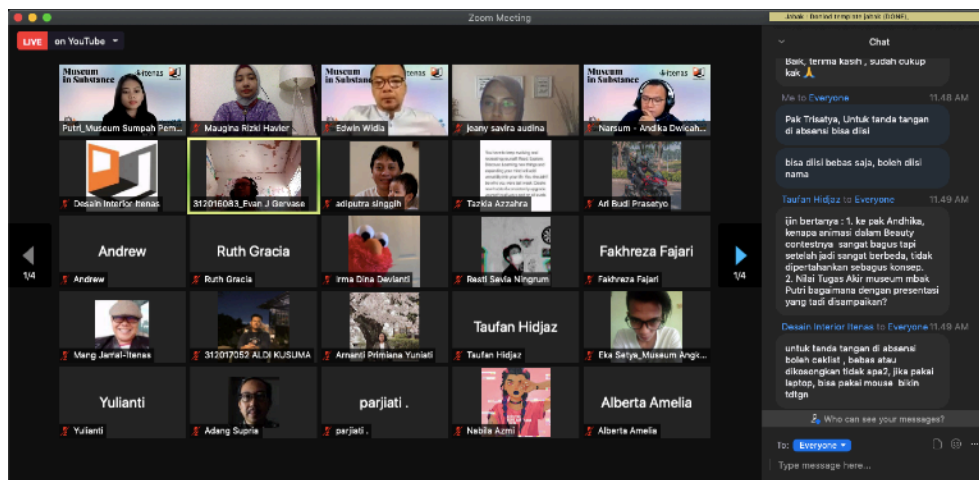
Zoom Meeting

LIVE on YouTube

Jawab : Bonind tempion Jahsit (DONE)

Chat

Baik, terima kasih , sudah cukup kak 🙏

Me to Everyone 11.48 AM

Pak Trisatya, Untuk tanda tangan di absensi bisa diisi

bisa diisi bebas saja, boleh diisi nama

Taufan Hidjaz to Everyone 11.49 AM

ijin bertanya : 1. ke pak Andhika, kenapa animasi dalam Beauty contestnya sangat bagus tapi setelah jadi sangat berbeda, tidak dipertahankan sebagus konsep. 2. Nilai Tugas Akir museum mbak Putri bagaimana dengan presentasi yang tadi disampaikan?

Desain Interior Itenas to Everyone 11.49 AM

untuk tanda tangan di absensi boleh ceklist , bebas atau dikosongkan tidak apa2, jika pakai laptop, bisa pakai mouse bikin tdtgn

Who can see your messages?

To: Everyone

Type message here...

Museum in Substance

Putri_Museum Sumpah Pem...

Maugina Rizki Havier

Edwin Widia

Jeany savira audina

Narsum - Andika Dwicah...

Desain Interior Itenas

312016083_Evan J Gervase

adiputra singgih

Tazkia Azzahra

Ari Budi Prasetyo

Andrew

Andrew

Ruth Gracia

Ruth Gracia

Irma Dina Devianti

Resti Sevia Ningrum

Fakhreza Fajari

Fakhreza Fajari

Meng Jamal-Itenas

312017052 ALDI KUSUMA

Armanti Primiana Yuniati

Taufan Hidjaz

Taufan Hidjaz

Eka Satya_Museum Angk...

Yulianti

Yulianti

Adang Supria

parjiati .

parjiati .

Nabila Azmi

Alberta Amelia

Alberta Amelia

1/4

1/4